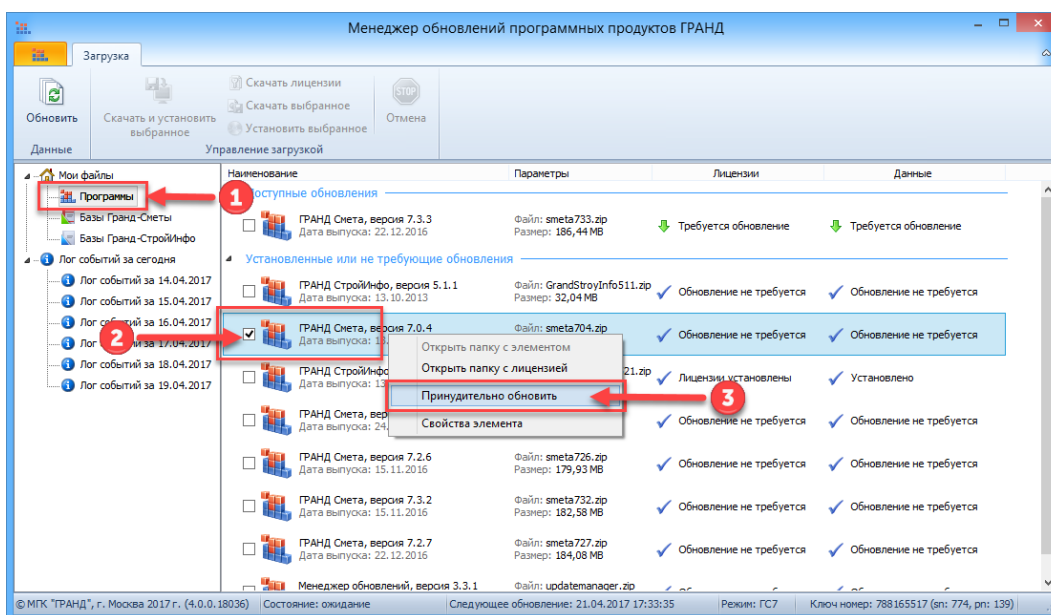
Менеджер обновлений программных продуктов ГРАНД

Загрузка

Обновить
Данные

Скачать и установить выбранное
Скачать лицензии
Скачать выбранное
Установить выбранное
Отмена
Управление загрузкой

Мои файлы
Программы
Базы Гранд-Сметы
Базы Гранд-СтройИнфо
Лог событий за сегодня
Лог событий за 14.04.2017
Лог событий за 15.04.2017
Лог событий за 16.04.2017
Лог событий за 17.04.2017
Лог событий за 18.04.2017
Лог событий за 19.04.2017

1
2
3

| Наименование | Параметры | Лицензии | Данные |
|---|---|---|---|
| Доступные обновления | | | |
| ГРАНД Смета, версия 7.3.3 Дата выпуска: 22.12.2016 | Файл: smeta733.zip Размер: 186,44 MB | Требуется обновление | Требуется обновление |
| Установленные или не требующие обновления | | | |
| ГРАНД СтройИнфо, версия 5.1.1 Дата выпуска: 13.10.2013 | Файл: GrandStroyInfo511.zip Размер: 32,04 MB | Обновление не требуется | Обновление не требуется |
| ГРАНД Смета, версия 7.0.4 Дата выпуска: 13. | Файл: smeta704.zip | Обновление не требуется | Обновление не требуется |
| ГРАНД СтройИнф Дата выпуска: 13 | 21.zip | Лицензии установлены | Установлено |
| ГРАНД Смета, вер Дата выпуска: 24. | | Обновление не требуется | Обновление не требуется |
| ГРАНД Смета, версия 7.2.6 Дата выпуска: 15.11.2016 | Файл: smeta726.zip Размер: 179,93 MB | Обновление не требуется | Обновление не требуется |
| ГРАНД Смета, версия 7.3.2 Дата выпуска: 15.11.2016 | Файл: smeta732.zip Размер: 182,58 MB | Обновление не требуется | Обновление не требуется |
| ГРАНД Смета, версия 7.2.7 Дата выпуска: 22.12.2016 | Файл: smeta727.zip Размер: 184,08 MB | Обновление не требуется | Обновление не требуется |
| Менеджер обновлений, версия 3.3.1 | Файл: updatemanager.zip | | |

Открыть папку с элементом
Открыть папку с лицензией
Принудительно обновить
Свойства элемента

© МГК "ГРАНД", г. Москва 2017 г. (4.0.0.18036) | Состояние: ожидание | Следующее обновление: 21.04.2017 17:33:35 | Режим: ГС7 | Ключ номер: 788165517 (sn: 774, pn: 139)